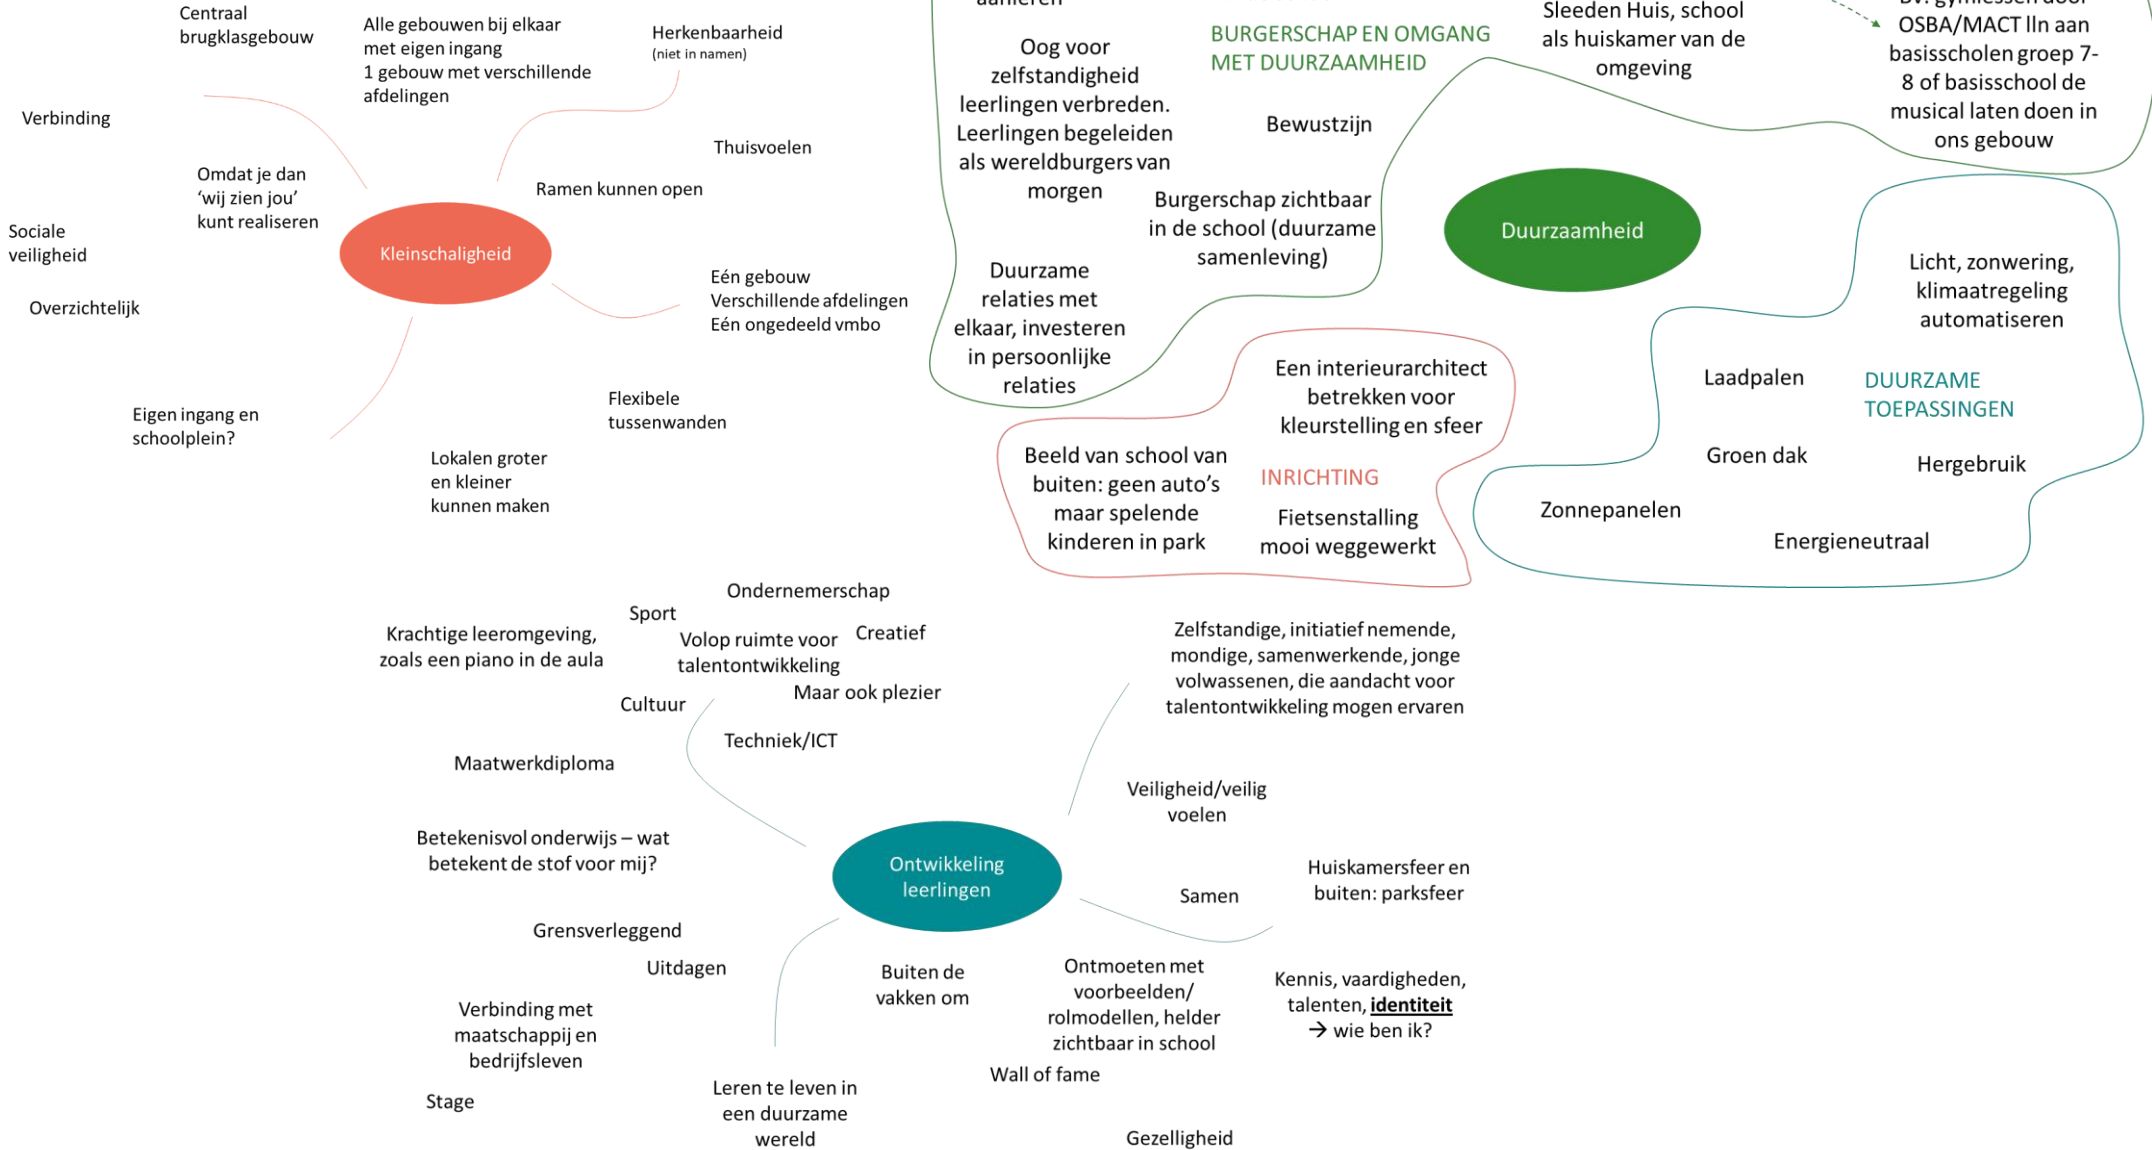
Centraal brugklasgebouw

Alle gebouwen bij elkaar met eigen ingang
1 gebouw met verschillende afdelingen

Herkenbaarheid
(niet in namen)

Verbinding

Thuisvoelen

Omdat je dan 'wij zien jou' kunt realiseren

Ramen kunnen open

Sociale veiligheid

Kleinschaligheid

Eén gebouw
Verschillende afdelingen
Eén ongedeeld vmbo

Overzichtelijk

Flexibele tussenwanden

Eigen ingang en schoolplein?

Lokalen groter en kleiner kunnen maken

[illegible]

Oog voor zelfstandigheid leerlingen verbreden. Leerlingen begeleiden als wereldburgers van morgen

BURGERSCHAP EN OMGANG MET DUURZAAMHEID

Sleeden Huis, school als huiskamer van de omgeving

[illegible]
OSBA/MACT lln aan basisscholen groep 7-8 of basisschool de musical laten doen in ons gebouw

Bewustzijn

Burgerschap zichtbaar in de school (duurzame samenleving)

Duurzaamheid

Duurzame relaties met elkaar, investeren in persoonlijke relaties

Licht, zonwering, klimaatregeling automatiseren

Een interieurarchitect betrekken voor kleurstelling en sfeer

Laadpalen

DUURZAME TOEPASSINGEN

Beeld van school van buiten: geen auto's maar spelende kinderen in park

INRICHTING

Groen dak

Hergebruik

Fietsenstalling mooi weggewerkt

Zonnepanelen

Energieneutraal

Ondernemerschap

Sport

Krachtige leeromgeving, zoals een piano in de aula

Volop ruimte voor talentontwikkeling

Creatief

Zelfstandige, initiatief nemende, mondige, samenwerkende, jonge volwassenen, die aandacht voor talentontwikkeling mogen ervaren

Maar ook plezier

Cultuur

Techniek/ICT

Maatwerkdiploma

Veiligheid/veilig voelen

Betekenisvol onderwijs – wat betekent de stof voor mij?

Ontwikkeling leerlingen

Huiskamersfeer en buiten: parksfeer

Samen

Grensverleggend

Uitdagen

Buiten de vakken om

Ontmoeten met voorbeelden/ rolmodellen, helder zichtbaar in school

Kennis, vaardigheden, talenten, identiteit
→ wie ben ik?

Verbinding met maatschappij en bedrijfsleven

Stage

Leren te leven in een duurzame wereld

Wall of fame

Gezelligheid